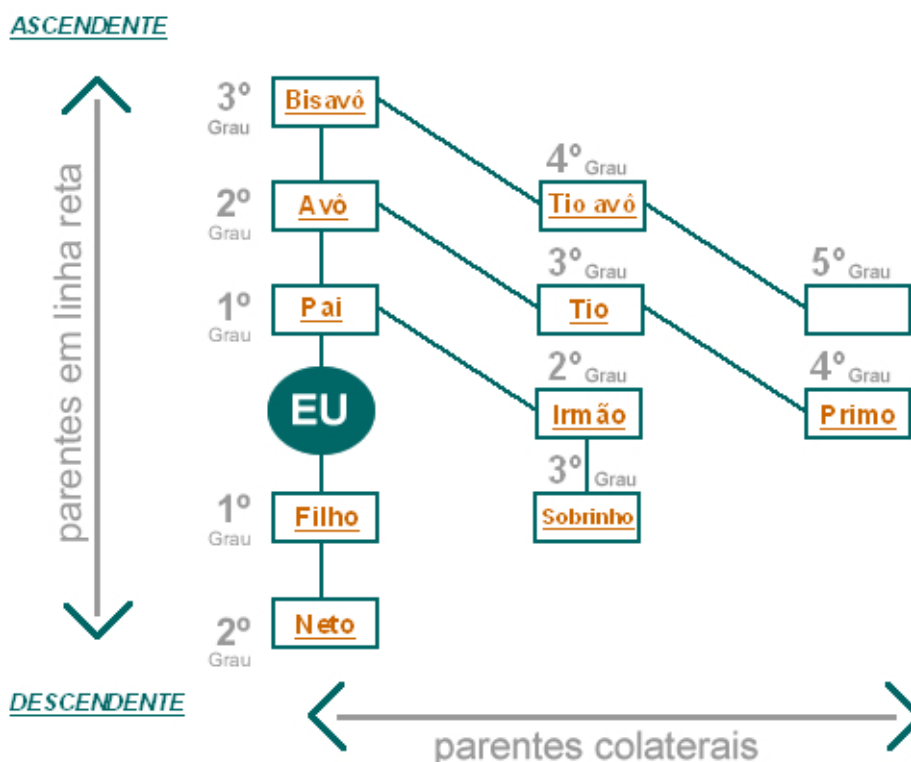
ASCENDENTE

parentes em linha reta

3º Grau Bisavô

2º Grau Avô

1º Grau Pai

EU

1º Grau Filho

2º Grau Neto

4º Grau Tio avô

3º Grau Tio

2º Grau Irmão

3º Grau Sobrinho

5º Grau

4º Grau Primo

DESCENDENTE

parentes colaterais